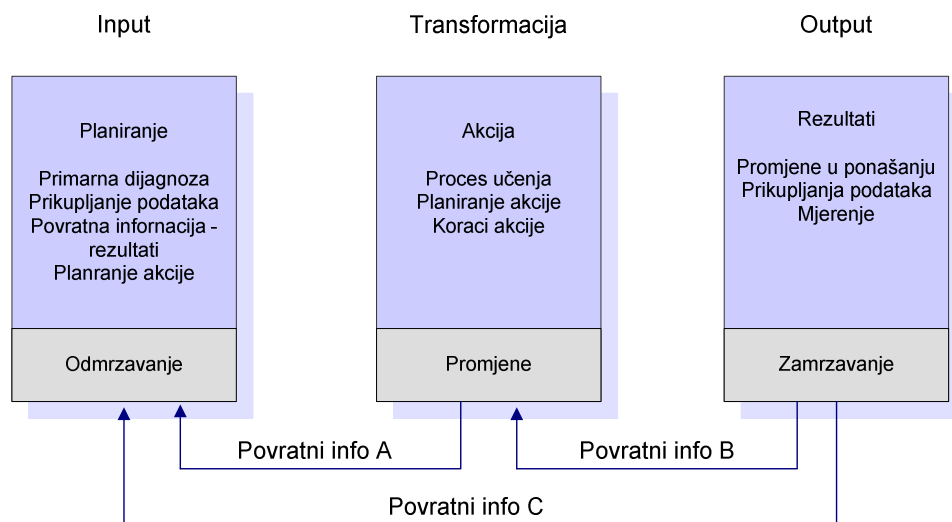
Input

Transformacija

Output

Planiranje

Primarna dijagnoza
Prikupljanje podataka
Povratna informacija - rezultati
Planranje akcije

Odmrzavanje

Akcija

Proces učenja
Planiranje akcije
Koraci akcije

Promjene

Rezultati

Promjene u ponašanju
Prikupljanja podataka
Mjerenje

Zamrzavanje

Povratni info A

Povratni info B

Povratni info C